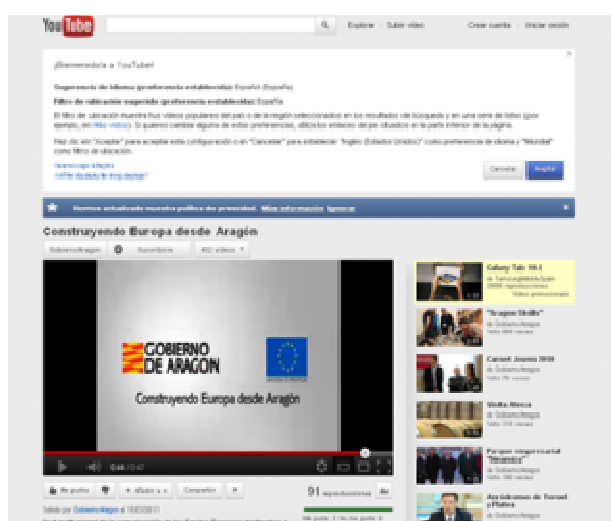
YouTube

Explorar | Subir vídeo

Crear cuenta | Iniciar sesión

¡Bienvenido/a a YouTube!

Sugerencia de idioma (preferencia establecida): Español (España)

Filtro de ubicación sugerido (preferencia establecida): España

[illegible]

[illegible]

Cancelar | Aceptar

Hemos actualizado nuestra política de privacidad. Más información Ignorar

Construyendo Europa desde Aragón

GobiernoAragon | Suscribirse | 402 vídeos

GOBIERNO DE ARAGON

Construyendo Europa desde Aragón

0:44 / 0:47

Me gusta | Añadir a | Compartir

91 reproducciones

Subido por GobiernoAragon el 15/03/2011

Galaxy Tab 10.1
de SamsungMobileSpain
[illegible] reproducciones
Vídeo promocionado

"Aragón Skills"
de GobiernoAragon
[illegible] visitas

Carnet Joven 2010
de GobiernoAragon
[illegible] visitas

Visita Huesca
de GobiernoAragon
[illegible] visitas

Parque empresarial "Dinamiza"
de GobiernoAragon
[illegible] visitas

Ayuntamientos de Teruel y Plaza
de GobiernoAragon
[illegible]